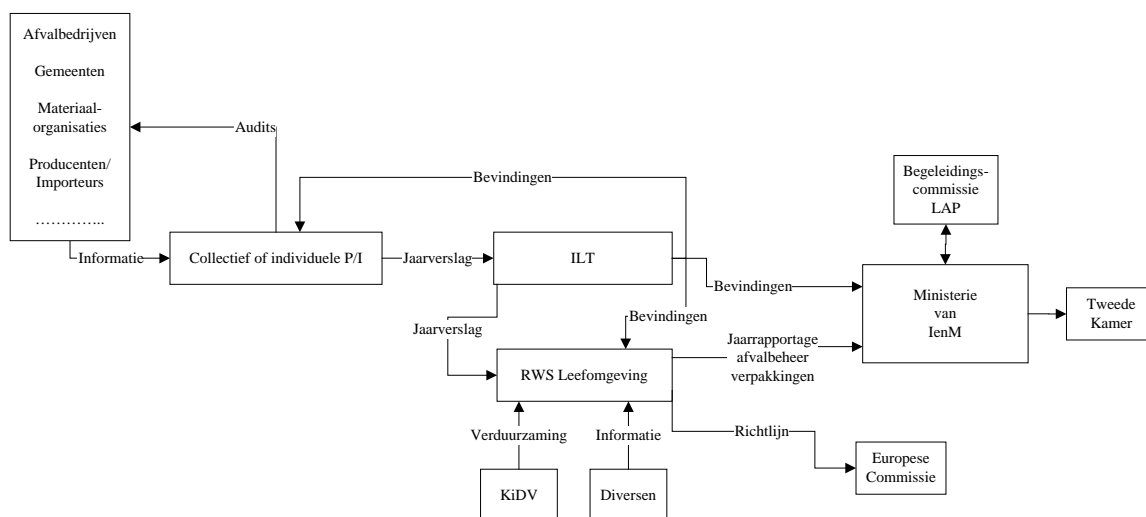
Afvalbedrijven

Gemeenten

Materiaalorganisaties

Producenten/ Importeurs

…………..

Audits

Bevindingen

Begeleidingscommissie LAP

Informatie

Collectief of individuele P/I

Jaarverslag

ILT

Bevindingen

Ministerie van IenM

Tweede Kamer

Jaarverslag

Bevindingen

Jaarrapportage afvalbeheer verpakkingen

RWS Leefomgeving

Verduurzaming

Informatie

Richtlijn

Europese Commissie

KiDV

Diversen